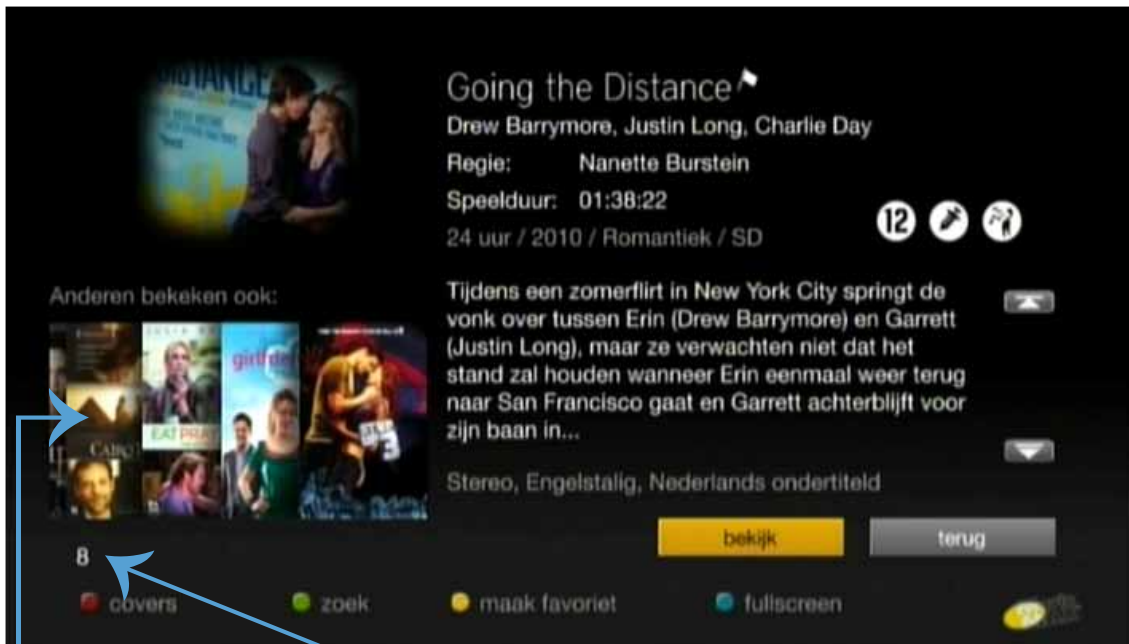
Going the Distance
Drew Barrymore, Justin Long, Charlie Day
Regie: Nanette Burstein
Speelduur: 01:38:22
24 uur / 2010 / Romantiek / SD

12

Anderen bekeken ook:

Tijdens een zomerflirt in New York City springt de vonk over tussen Erin (Drew Barrymore) en Garrett (Justin Long), maar ze verwachten niet dat het stand zal houden wanneer Erin eenmaal weer terug naar San Francisco gaat en Garrett achterblijft voor zijn baan in...

Stereo, Engelstalig, Nederlands ondertiteld

bekijk
terug

8

covers
zoek
maak favoriet
fullscreen